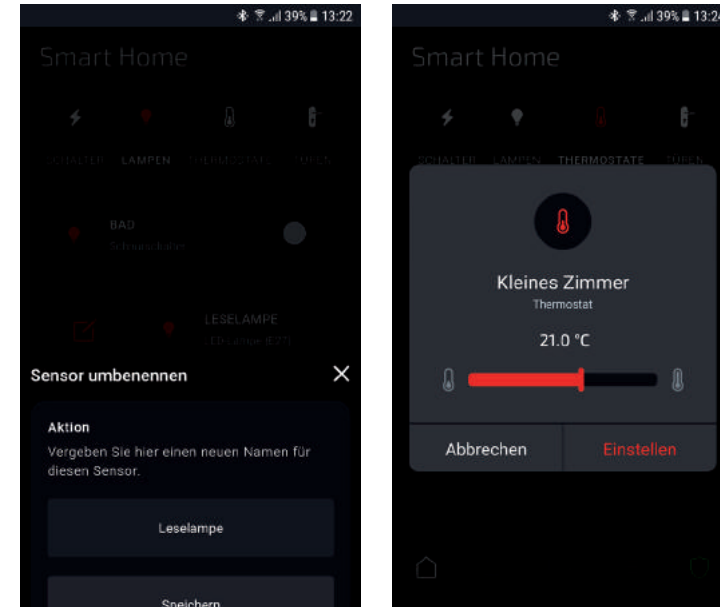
39% 13:22

Smart Home

SCHALTER LAMPEN THERMOSTATE TÜREN

BAD
Schreibtisch

LESELAMPE
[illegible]

Sensor umbenennen

Aktion
Vergeben Sie hier einen neuen Namen für diesen Sensor.

Leselampe

Speichern

39% 13:24

Smart Home

SCHALTER LAMPEN THERMOSTATE TÜREN

Kleines Zimmer
Thermostat

21.0 °C

Abbrechen Einstellen